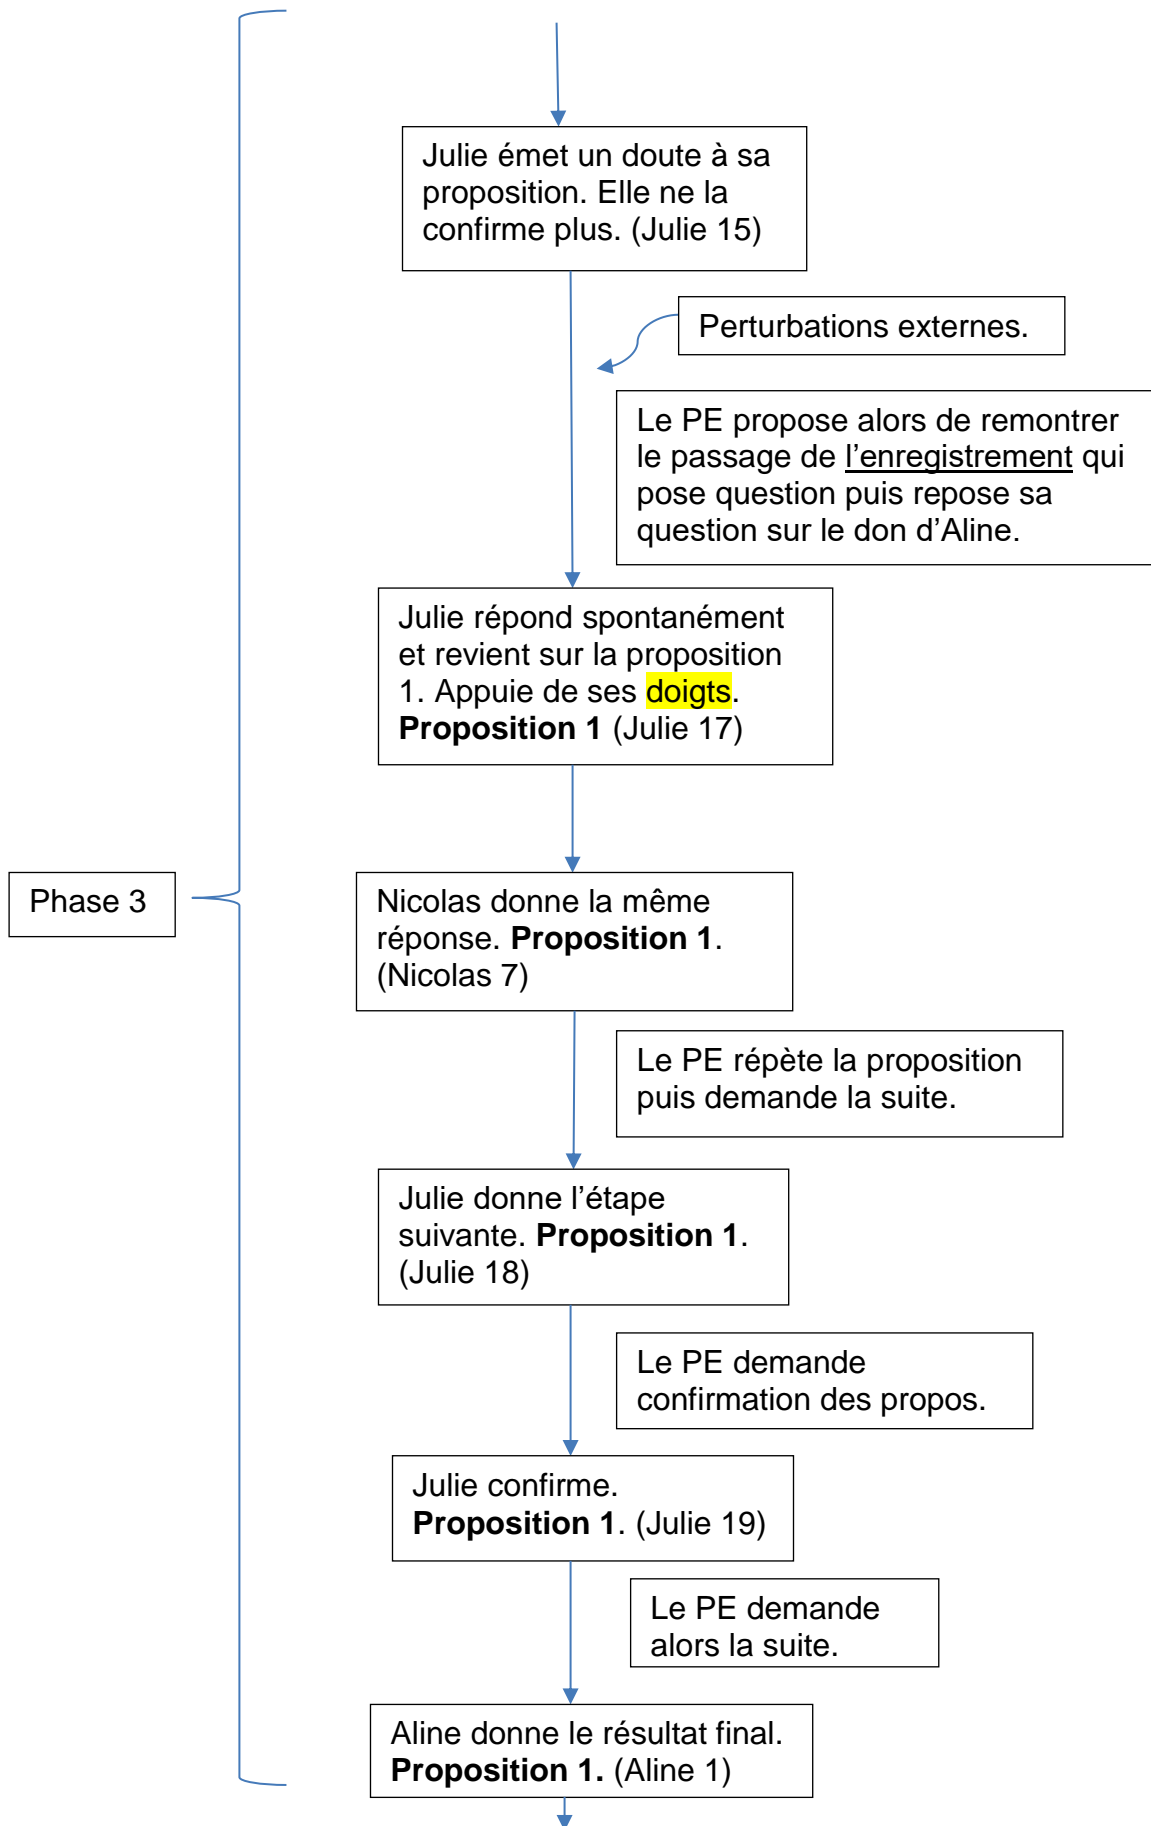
Phase 3

Julie émet un doute à sa proposition. Elle ne la confirme plus. (Julie 15)

Perturbations externes.

Le PE propose alors de remontrer le passage de l'enregistrement qui pose question puis repose sa question sur le don d'Aline.

Julie répond spontanément et revient sur la proposition 1. Appuie de ses doigts. **Proposition 1** (Julie 17)

Nicolas donne la même réponse. **Proposition 1**. (Nicolas 7)

Le PE répète la proposition puis demande la suite.

Julie donne l'étape suivante. **Proposition 1**. (Julie 18)

Le PE demande confirmation des propos.

Julie confirme. **Proposition 1**. (Julie 19)

Le PE demande alors la suite.

Aline donne le résultat final. **Proposition 1.** (Aline 1)